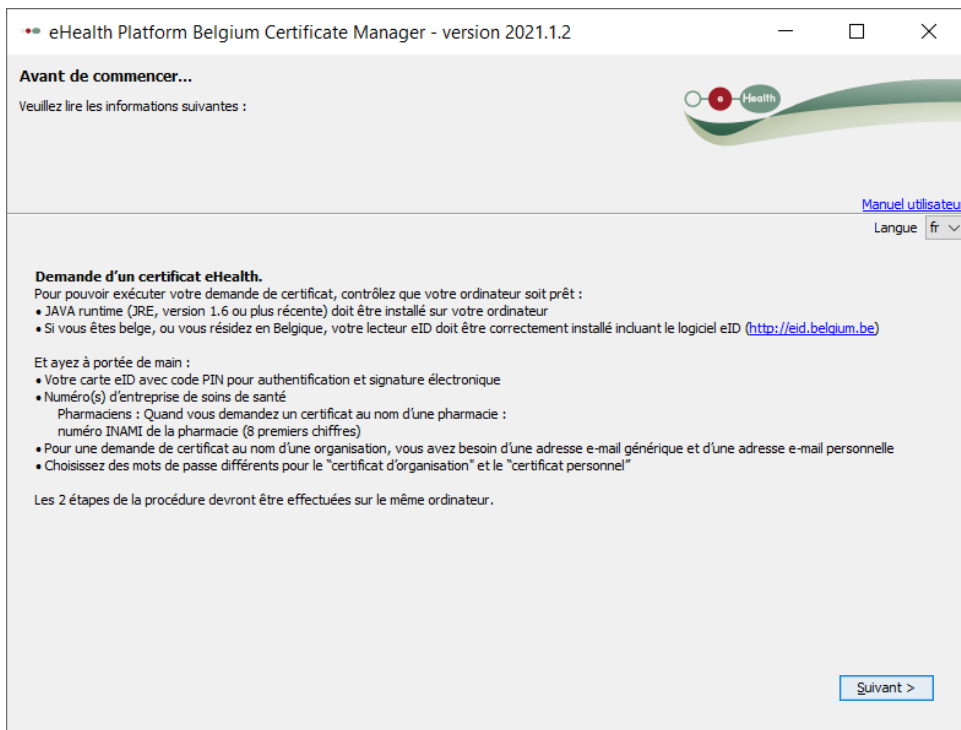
eHealth Platform Belgium Certificate Manager - version 2021.1.2

Avant de commencer...

Veuillez lire les informations suivantes :

e Health

Manuel utilisateu

Langue fr

Demande d'un certificat eHealth.

Pour pouvoir exécuter votre demande de certificat, contrôlez que votre ordinateur soit prêt :
• JAVA runtime (JRE, version 1.6 ou plus récente) doit être installé sur votre ordinateur
• Si vous êtes belge, ou vous résidez en Belgique, votre lecteur eID doit être correctement installé incluant le logiciel eID (http://eid.belgium.be)

Et ayez à portée de main :
• Votre carte eID avec code PIN pour authentification et signature électronique
• Numéro(s) d'entreprise de soins de santé
Pharmaciens : Quand vous demandez un certificat au nom d'une pharmacie :
numéro INAMI de la pharmacie (8 premiers chiffres)
• Pour une demande de certificat au nom d'une organisation, vous avez besoin d'une adresse e-mail générique et d'une adresse e-mail personnelle
• Choisissez des mots de passe différents pour le "certificat d'organisation" et le "certificat personnel"

Les 2 étapes de la procédure devront être effectuées sur le même ordinateur.

Suivant >